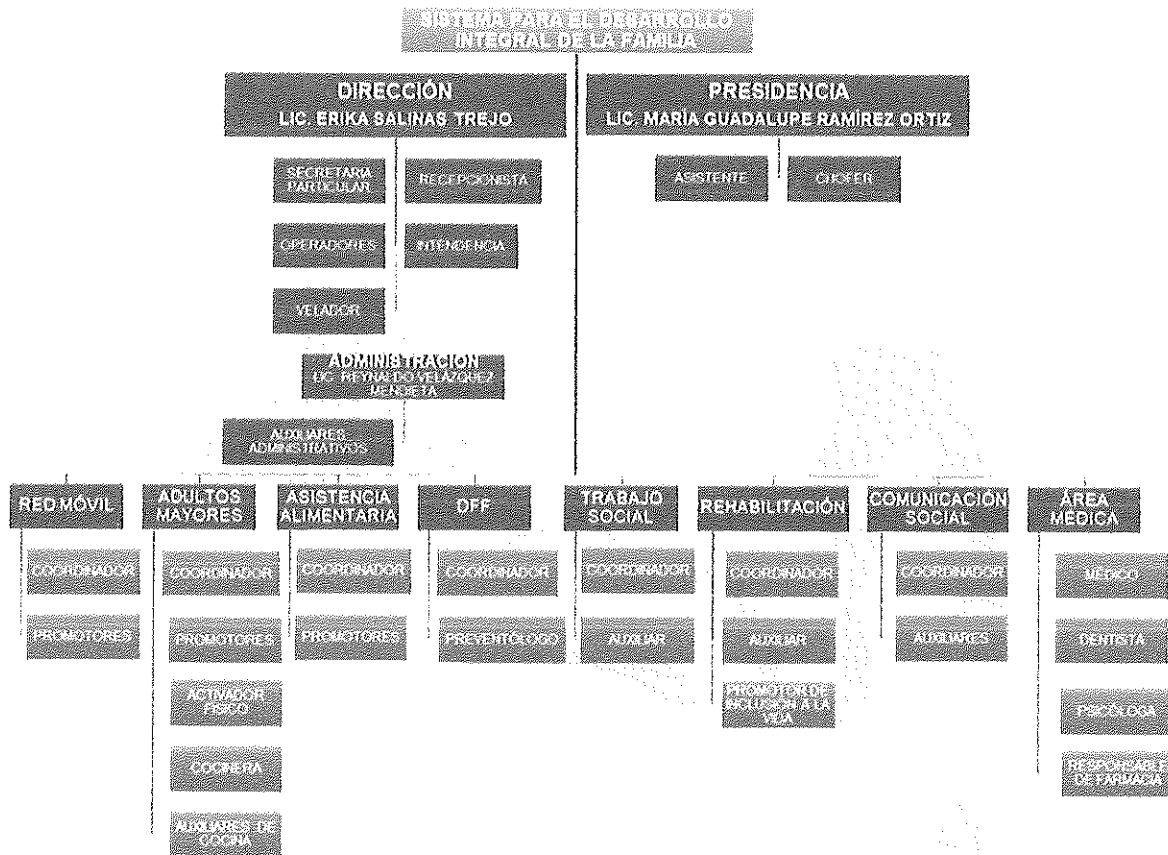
SISTEMA PARA EL DESARROLLO INTEGRAL DE LA FAMILIA

DIRECCIÓN
LIC. ERIKA SALINAS TREJO

PRESIDENCIA
LIC. MARÍA GUADALUPE RAMÍREZ ORTIZ

SECRETARIA PARTICULAR

RECEPCIONISTA

ASISTENTE

CHOFER

OPERADORES

INTENDENCIA

VELADOR

ADMINISTRACIÓN
LIC. REYNALDO VELAZQUEZ MENDIETA

AUXILIARES ADMINISTRATIVOS

RED MÓVIL

COORDINADOR

PROMOTORES

ADULTOS MAYORES

COORDINADOR

PROMOTORES

ACTIVADOR FÍSICO

COCINERA

AUXILIARES DE COCINA

ASISTENCIA ALIMENTARIA

COORDINADOR

PROMOTORES

DFF

COORDINADOR

PREVENTÓLOGO

TRABAJO SOCIAL

COORDINADOR

AUXILIAR

REHABILITACIÓN

COORDINADOR

AUXILIAR

PROMOTOR DE INCLUSIÓN A LA VIDA

COMUNICACIÓN SOCIAL

COORDINADOR

AUXILIARES

ÁREA MÉDICA

MÉDICO

DENTISTA

PSICÓLOGA

RESPONSABLE DE FARMACIA